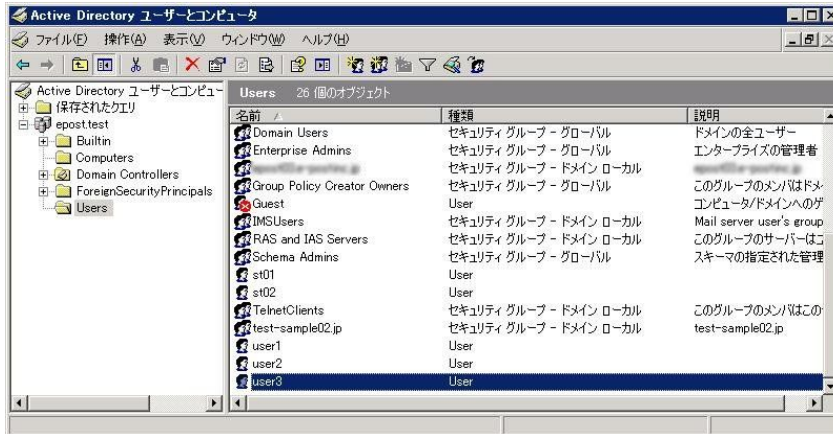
Active Directory ユーザーとコンピュータ

ファイル(F) 操作(A) 表示(V) ウィンドウ(W) ヘルプ(H)

Active Directory ユーザーとコンピュー
保存されたクエリ
epost.test
Builtin
Computers
Domain Controllers
ForeignSecurityPrincipals
Users

Users 26 個のオブジェクト

| 名前 | 種類 | 説明 |
|---|---|---|
| Domain Users | セキュリティ グループ - グローバル | ドメインの全ユーザー |
| Enterprise Admins | セキュリティ グループ - グローバル | エンタープライズの管理者 |
| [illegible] | セキュリティ グループ - ドメイン ローカル | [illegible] |
| Group Policy Creator Owners | セキュリティ グループ - グローバル | このグループのメンバはドメ |
| Guest | User | コンピュータ/ドメインへのゲ |
| IMSUsers | セキュリティ グループ - ドメイン ローカル | Mail server user's group |
| RAS and IAS Servers | セキュリティ グループ - ドメイン ローカル | このグループのサーバーはこ |
| Schema Admins | セキュリティ グループ - グローバル | スキーマの指定された管理 |
| st01 | User | |
| st02 | User | |
| TelnetClients | セキュリティ グループ - ドメイン ローカル | このグループのメンバはこの |
| test-sample02.jp | セキュリティ グループ - ドメイン ローカル | test-sample02.jp |
| user1 | User | |
| user2 | User | |
| user3 | User | |